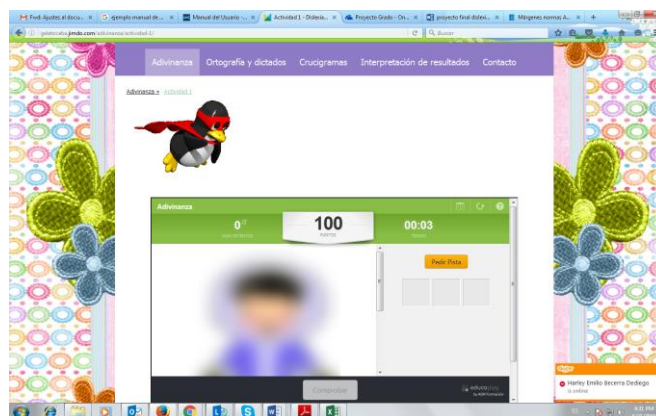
Fwd: Ajustes al docu... | ejemplo manual de ... | Manual del Usuario - ... | Actividad 1 - Dislexia... | Proyecto Grado - On... | proyecto final dislexi... | Márgenes normas A...

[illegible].jimdo.com/adivinanza/actividad-1/

Buscar

Adivinanza | Ortografía y dictados | Crucigramas | Interpretación de resultados | Contacto

Adivinanza » Actividad 1

Adivinanza

0/1
100
PUNTOS
00:03
TIEMPO

Pedir Pista

Comprobar

educaplay

Harley Emilio Becerra Dediego
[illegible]

4:31 PM